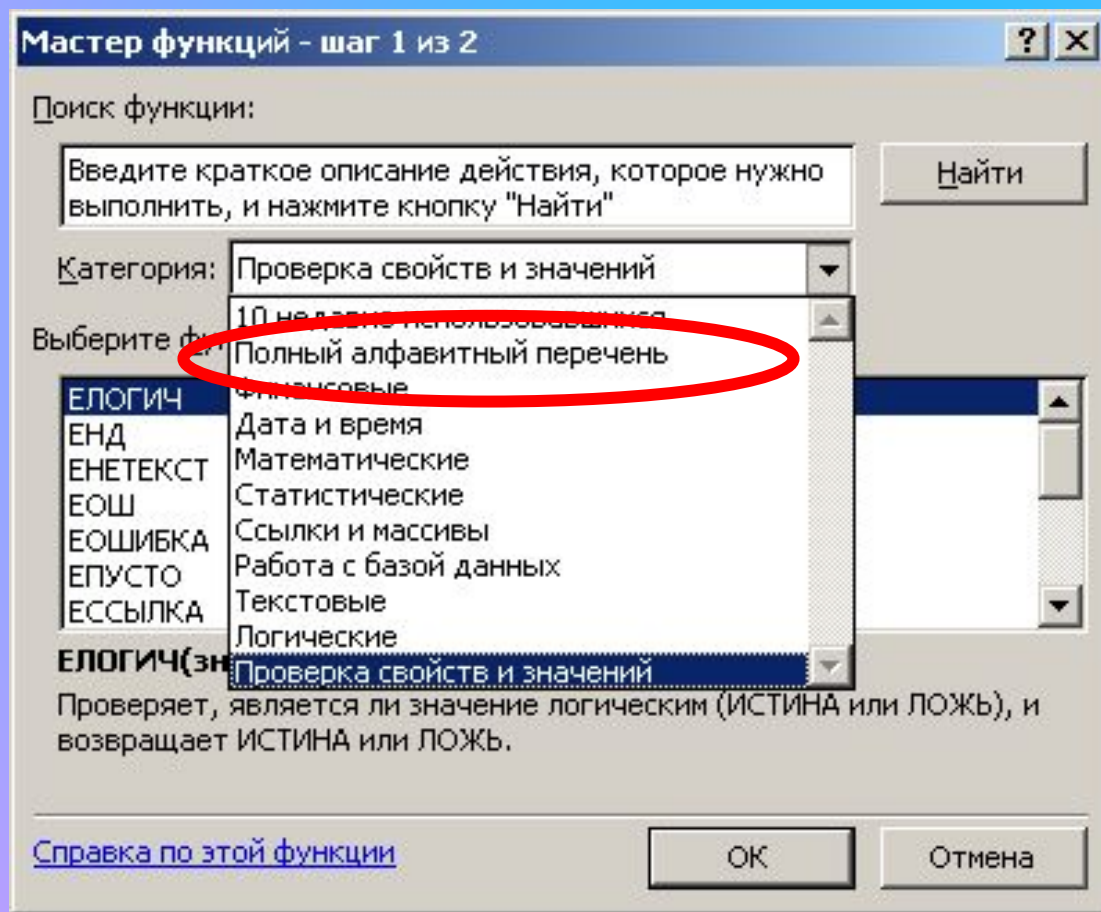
Мастер функций - шаг 1 из 2

?

X

Поиск функции:

Введите краткое описание действия, которое нужно выполнить, и нажмите кнопку "Найти"

Найти

Категория: Проверка свойств и значений

Выберите ф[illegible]

10 недавно использовавшихся
Полный алфавитный перечень
Финансовые
Дата и время
Математические
Статистические
Ссылки и массивы
Работа с базой данных
Текстовые
Логические
Проверка свойств и значений

ЕЛОГИЧ
ЕНД
ЕНЕТЕКСТ
ЕОШ
ЕОШИБКА
ЕПУСТО
ЕССЫЛКА

ЕЛОГИЧ(зн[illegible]

Проверяет, является ли значение логическим (ИСТИНА или ЛОЖЬ), и возвращает ИСТИНА или ЛОЖЬ.

Справка по этой функции

ОК

Отмена